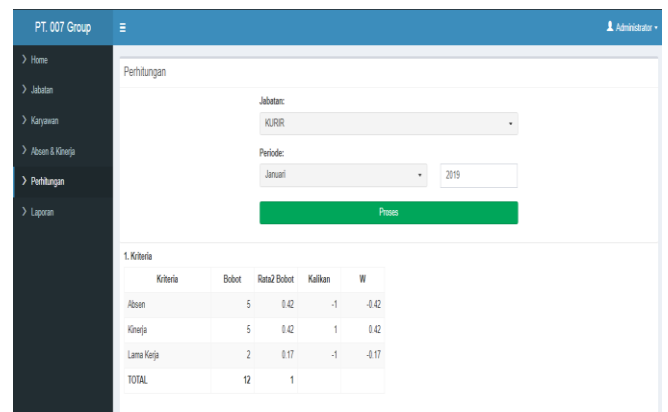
PT. 007 Group
≡
Administrator ▾

Home
Jabatan
Karyawan
Absen & Kinerja
Perhitungan
Laporan

Perhitungan

Jabatan:
KURIR

Periode:
Januari
2019

Proses

1. Kriteria

| Kriteria | Bobot | Rata2 Bobot | Kalikan | W |
|---|---|---|---|---|
| Absen | 5 | 0.42 | -1 | -0.42 |
| Kinerja | 5 | 0.42 | 1 | 0.42 |
| Lama Kerja | 2 | 0.17 | -1 | -0.17 |
| TOTAL | 12 | 1 | | |